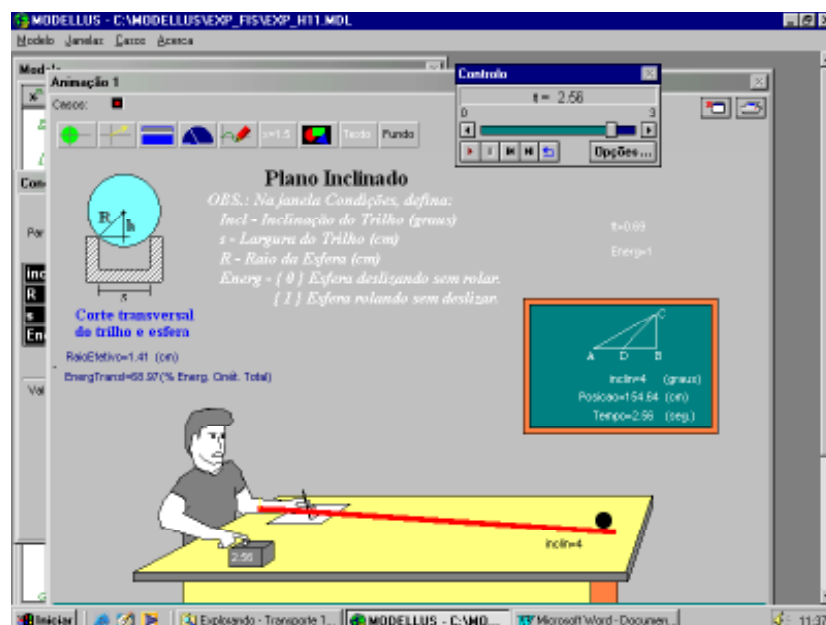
MODELLUS - C:\MODELLUS\EXP_FIS\EXP_H11.MDL

Modelo Janelas Casos Acerca

Mod

Animação 1

Casos:

x=1.5 Texto Fundo

Controlo

t = 2.56

0 3

Opções...

Plano Inclinado

OBS.: Na janela Condições, defina:

Incl - Inclinação do Trilho (graus)

s - Largura do Trilho (cm)

R - Raio da Esfera (cm)

Energ - { 0 } Esfera deslizando sem rolar.

{ 1 } Esfera rolando sem deslizar.

R h

s

Corte transversal do trilho e esfera

t=0.69

Energ=1

RaioEfetivo=1.41 (cm)

EnergTransl=68.97(% Energ. Cinét. Total)

C

A D B

Inclin=4 (graus)

Posicao=154.64 (cm)

Tempo=2.56 (seg.)

Inclin=4

2.56

Con

Par

Inc

R

s

En

Va

Iniciar Explorando - Transporte 1... MODELLUS - C:\MO... Microsoft Word - Documen... 11:37